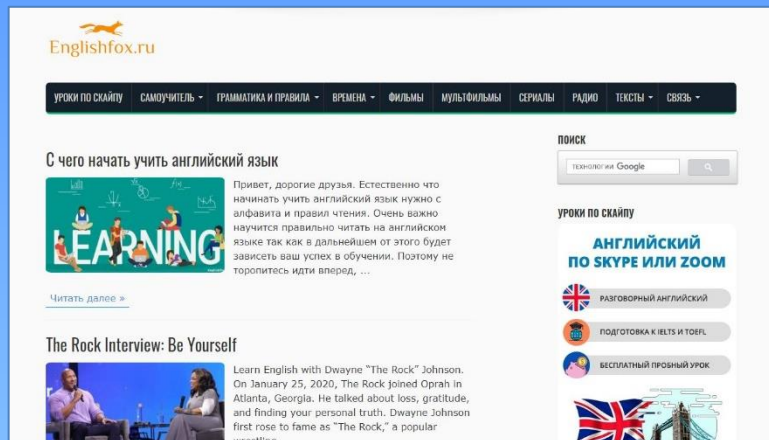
Englishfox.ru

УРОКИ ПО СКАЙПУ САМОУЧИТЕЛЬ ▾ ГРАММАТИКА И ПРАВИЛА ▾ ВРЕМЕНА ▾ ФИЛЬМЫ МУЛЬТФИЛЬМЫ СЕРИАЛЫ РАДИО ТЕКСТЫ ▾ СВЯЗЬ ▾

С чего начать учить английский язык

LEARNING

Привет, дорогие друзья. Естественно что начинать учить английский язык нужно с алфавита и правил чтения. Очень важно научится правильно читать на английском языке так как в дальнейшем от этого будет зависеть ваш успех в обучении. Поэтому не торопитесь идти вперед, ...

Читать далее »

The Rock Interview: Be Yourself

Learn English with Dwayne "The Rock" Johnson. On January 25, 2020, The Rock joined Oprah in Atlanta, Georgia. He talked about loss, gratitude, and finding your personal truth. Dwayne Johnson first rose to fame as "The Rock," a popular

ПОИСК

технологии Google

УРОКИ ПО СКАЙПУ

АНГЛИЙСКИЙ ПО SKYPE ИЛИ ZOOM

РАЗГОВОРНЫЙ АНГЛИЙСКИЙ

ПОДГОТОВКА К IELTS И TOEFL

БЕСПЛАТНЫЙ ПРОБНЫЙ УРОК